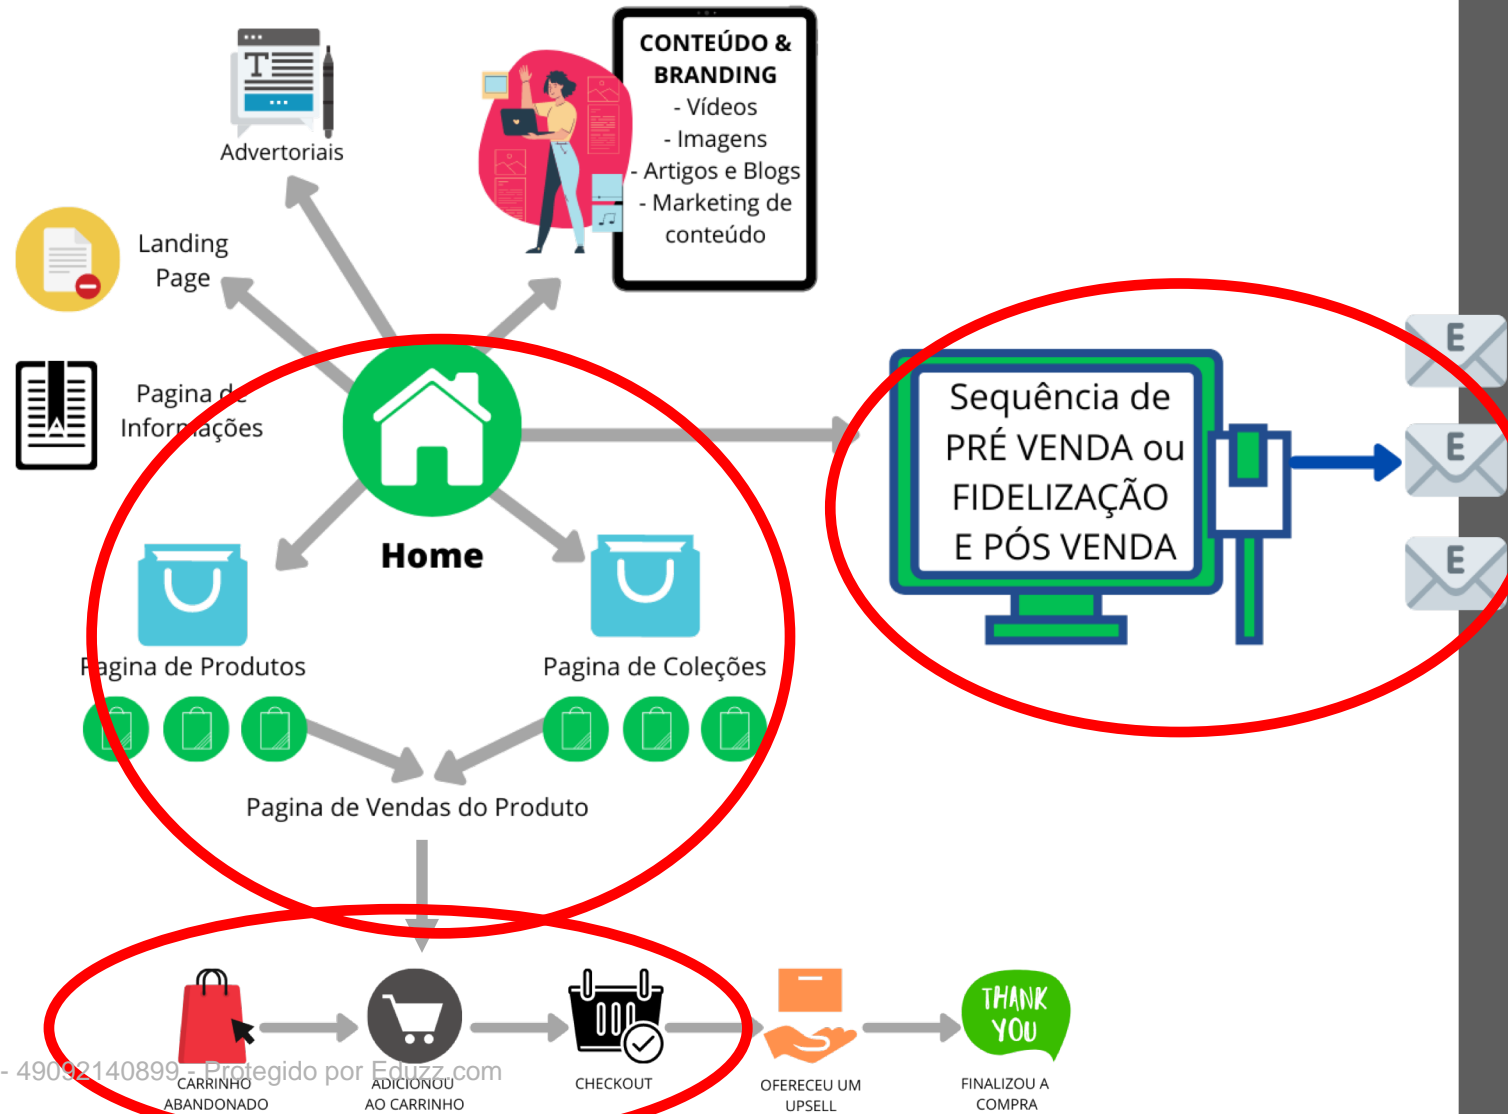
Advertoriais

CONTEÚDO & BRANDING
- Vídeos
- Imagens
- Artigos e Blogs
- Marketing de conteúdo

Landing Page

Pagina de Informações

Home

Sequência de PRÉ VENDA ou FIDELIZAÇÃO E PÓS VENDA

E
E
E

Pagina de Produtos

Pagina de Coleções

Pagina de Vendas do Produto

CARRINHO ABANDONADO

ADICIONOU AO CARRINHO

CHECKOUT

OFERECEU UM UPSELL

THANK YOU

FINALIZOU A COMPRA

- 49092140899 - Protegido por Eduzz.com